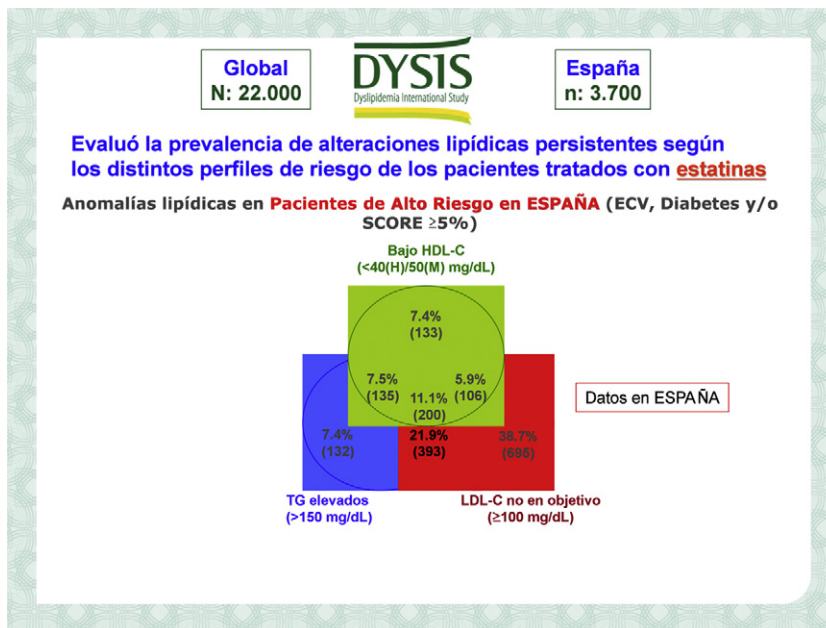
Global
N: 22.000

DYSIS
Dyslipidemia International Study

España
n: 3.700

Evaluó la prevalencia de alteraciones lipídicas persistentes según los distintos perfiles de riesgo de los pacientes tratados con estatinas

Anomalías lipídicas en Pacientes de Alto Riesgo en ESPAÑA (ECV, Diabetes y/o SCORE ≥5%)

Bajo HDL-C
(<40(H)/50(M) mg/dL)

7.4%
(133)

7.5%
(135)

11.1%
(200)

5.9%
(106)

7.4%
(132)

21.9%
(393)

38.7%
(696)

Datos en ESPAÑA

TG elevados
(>150 mg/dL)

LDL-C no en objetivo
(≥100 mg/dL)